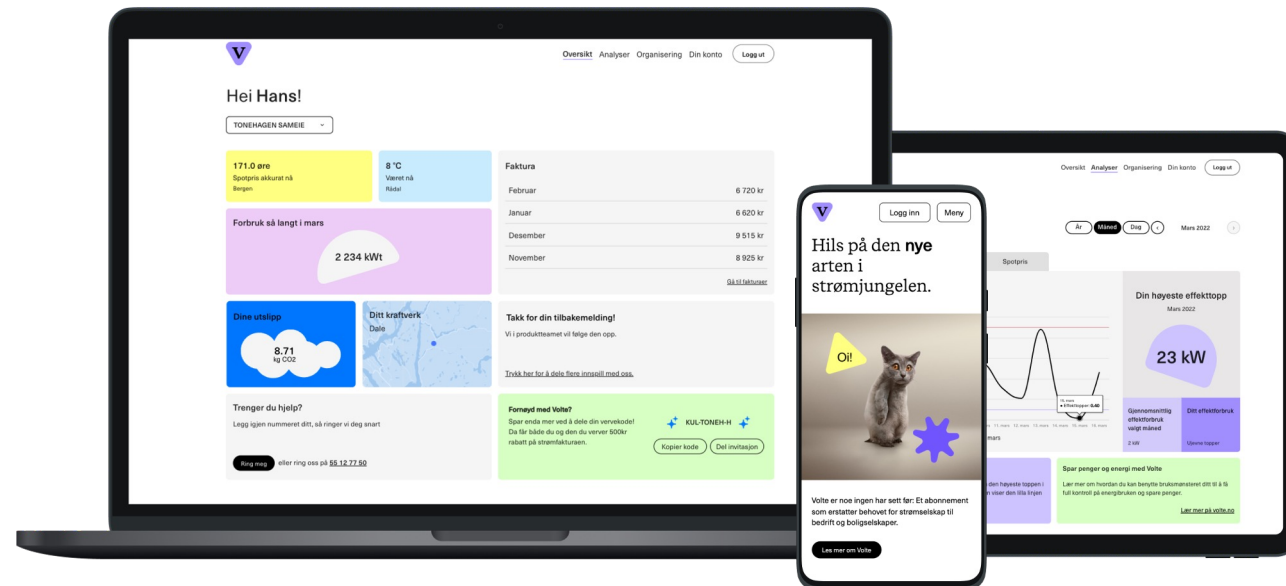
V

Oversikt Analyser Organisering Din konto Logg ut

Hei Hans!

TONEHAGEN SAMEIE

171.0 øre
Spotpris akkurat nå
Bergen

8 °C
Været nå
Rådal

Forbruk så langt i mars

2 234 kWt

Faktura

| Februar | 6 720 kr |
|---|---|
| Januar | 6 620 kr |
| Desember | 9 515 kr |
| November | 8 925 kr |

Gå til fakturaer

Dine utslipp

8.71
kg CO2

Ditt kraftverk
Dale

Takk for din tilbakemelding!
Vi i produktteamet vil følge den opp.

Trykk her for å dele flere innspill med oss.

Trenger du hjelp?
Legg igjen nummeret ditt, så ringer vi deg snart

Ring meg eller ring oss på 55 12 77 50

Fornøyd med Volte?
Spar enda mer ved å dele din vervekode! Da får både du og den du verver 500kr rabatt på strømfakturaen.

KUL-TONEH-H

Kopier kode Del invitasjon

Oversikt Analyser Organisering Din konto Logg ut

År Måned Dag Mars 2022

Spotpris

Din høyeste effekttopp
Mars 2022

23 kW

Gjennomsnittlig effektforbruk valgt måned
2 kW

Ditt effektforbruk
Ujevne topper

mars

Effekttopper 0.40

den høyeste toppen i viser den lilla linjen

Spar penger og energi med Volte
Lær mer om hvordan du kan benytte bruksmønsteret ditt til å få full kontroll på energibruken og spare penger.

Lær mer på volte.no

V

Logg inn Meny

Hils på den nye arten i strømjungelen.

Oi!

Volte er noe ingen har sett før: Et abonnement som erstatter behovet for strømselskap til bedrift og boligselskaper.

Les mer om Volte